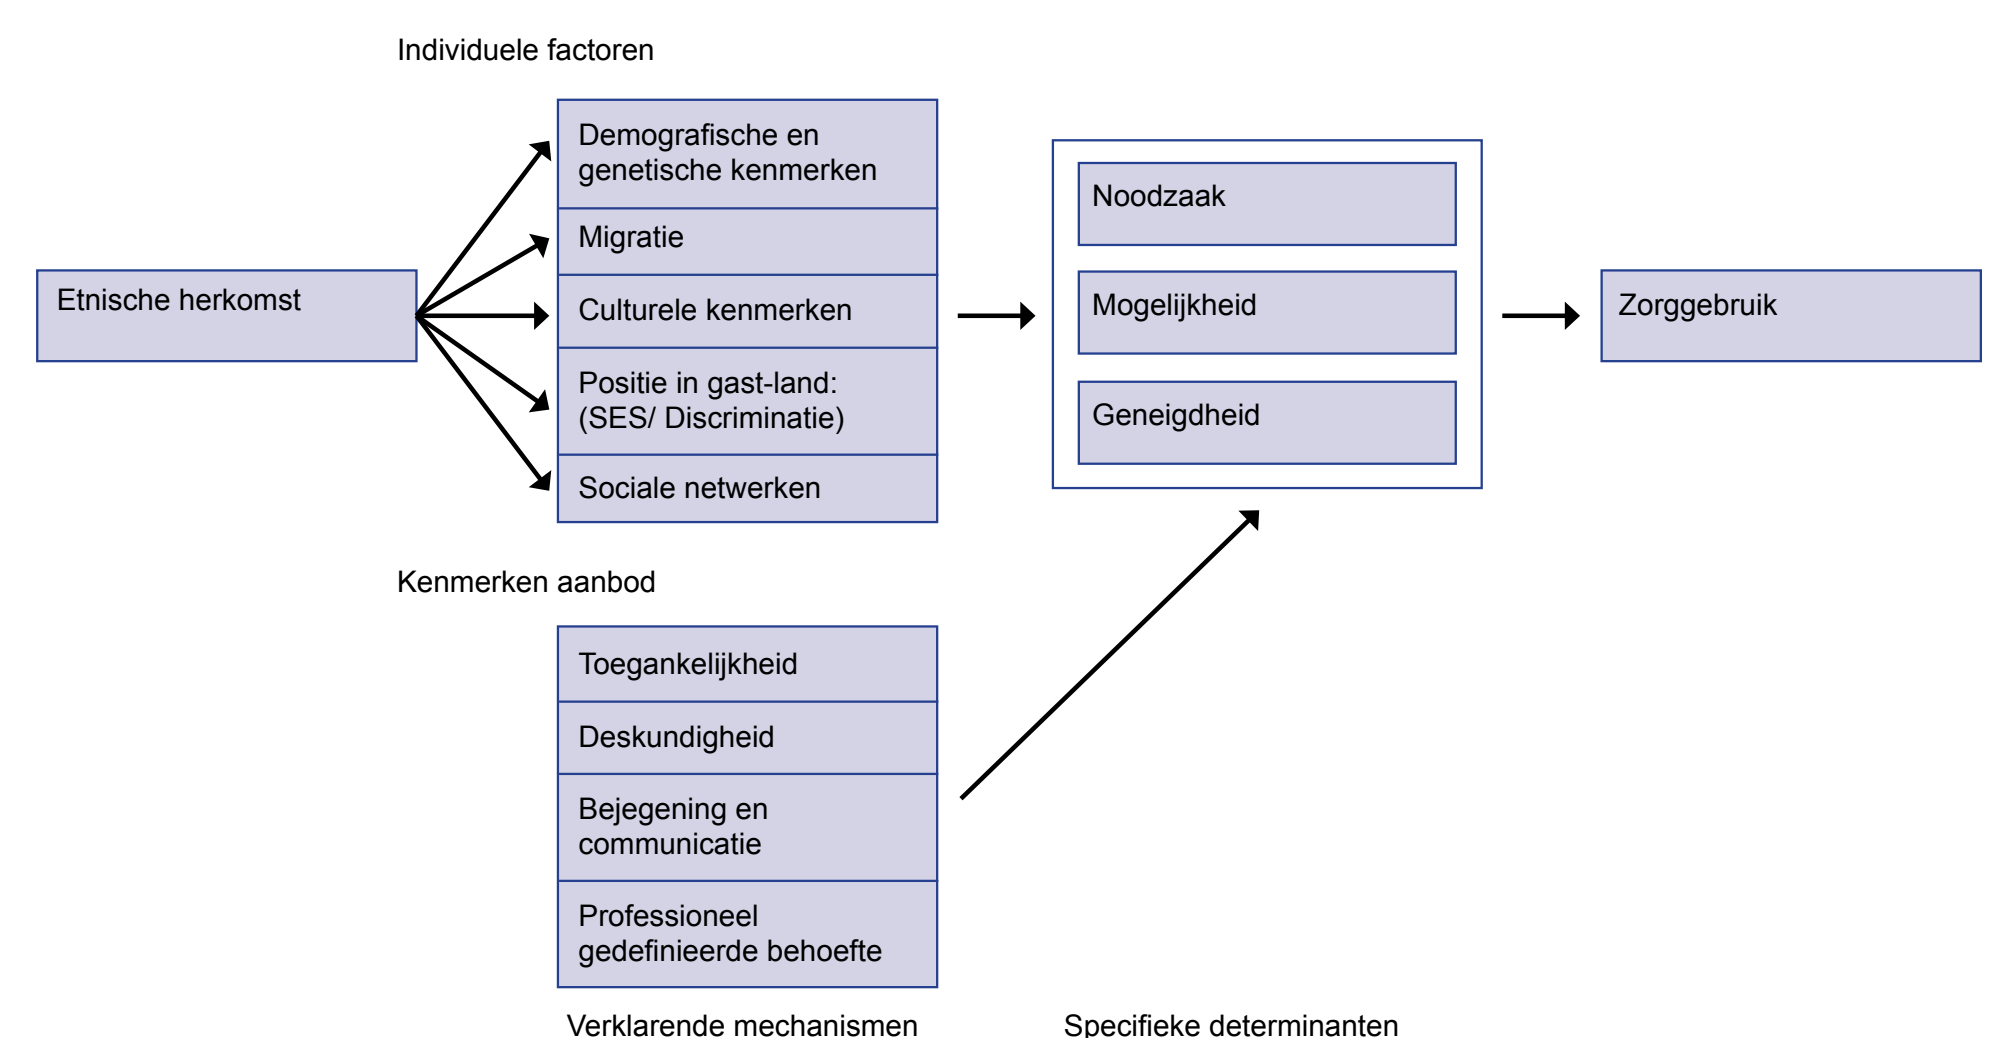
Individuele factoren

Etnische herkomst

Demografische en genetische kenmerken

Migratie

Culturele kenmerken

Positie in gast-land: (SES/ Discriminatie)

Sociale netwerken

Noodzaak

Mogelijkheid

Geneigdheid

Zorggebruik

Kenmerken aanbod

Toegankelijkheid

Deskundigheid

Bejegening en communicatie

Professioneel gedefinieerde behoefte

Verklarende mechanismen

Specifieke determinanten